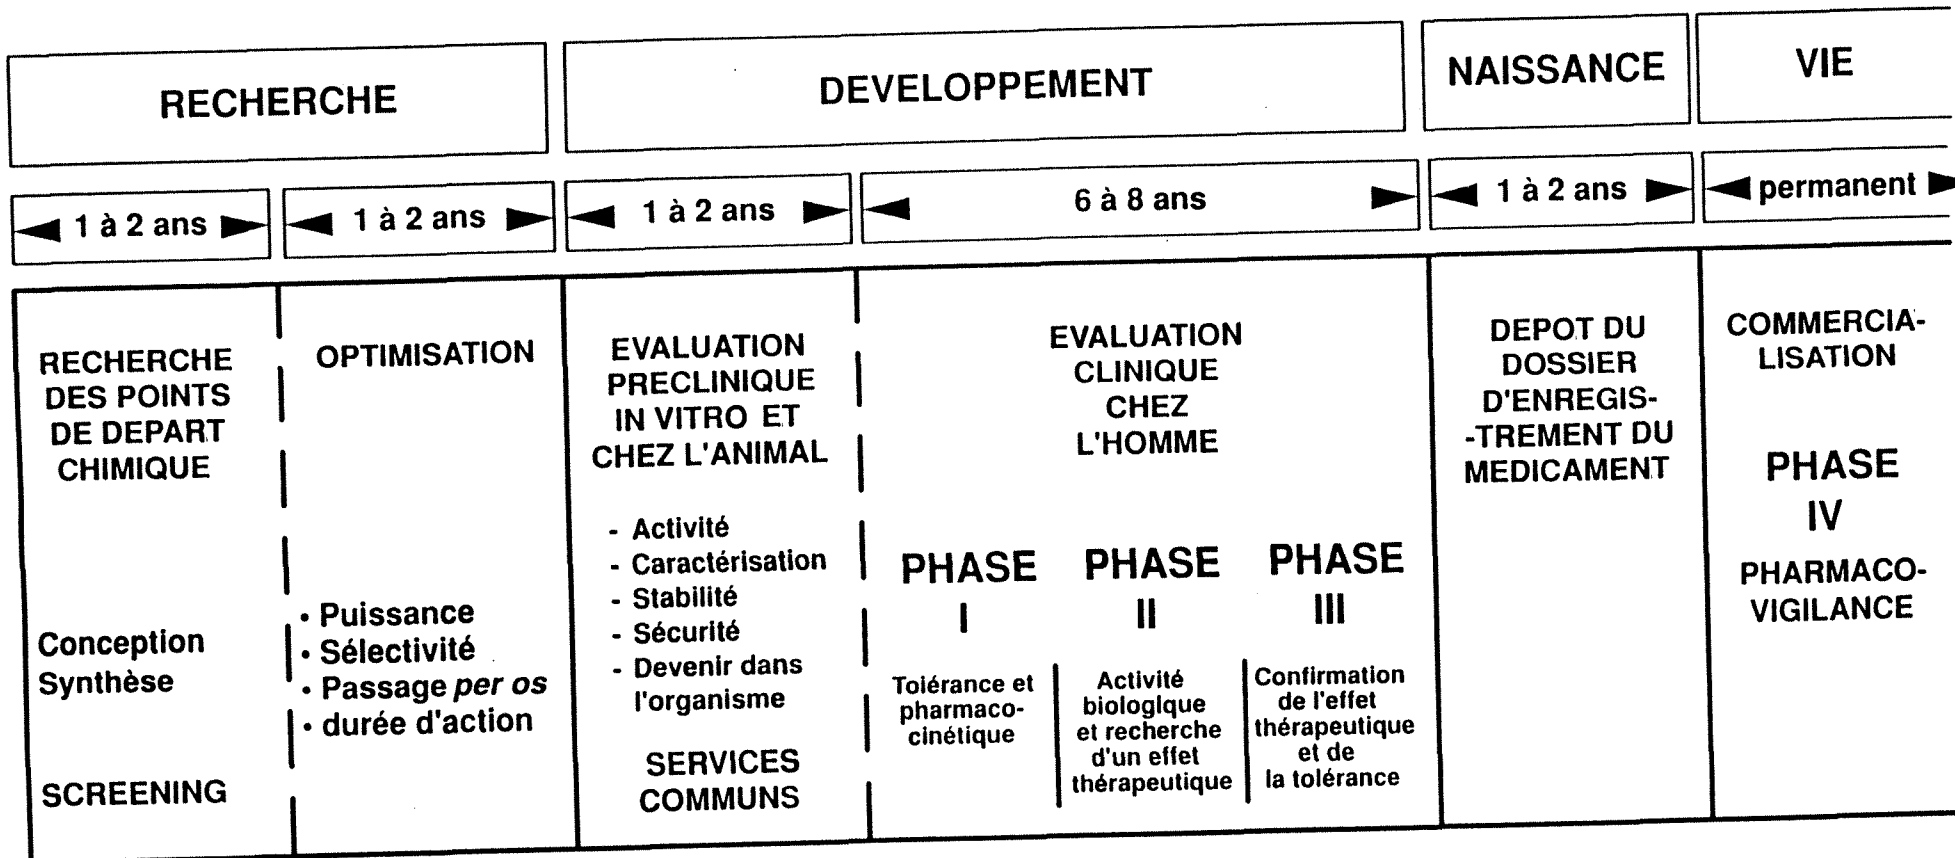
| RECHERCHE | | DEVELOPPEMENT | | NAISSANCE | VIE |
|---|---|---|---|---|---|
| ◄ 1 à 2 ans ► | ◄ 1 à 2 ans ► | ◄ 1 à 2 ans ► | ◄ 6 à 8 ans ► | ◄ 1 à 2 ans ► | ◄ permanent ► |
| RECHERCHE DES POINTS DE DEPART CHIMIQUE<br><br>Conception Synthèse<br><br>SCREENING | OPTIMISATION<br><br>• Puissance<br>• Sélectivité<br>• Passage *per os*<br>• durée d'action | EVALUATION PRECLINIQUE IN VITRO ET CHEZ L'ANIMAL<br><br>- Activité<br>- Caractérisation<br>- Stabilité<br>- Sécurité<br>- Devenir dans l'organisme<br><br>SERVICES COMMUNS | EVALUATION CLINIQUE CHEZ L'HOMME<br><br>PHASE I<br>Tolérance et pharmacocinétique<br><br>PHASE II<br>Activité biologique et recherche d'un effet thérapeutique<br><br>PHASE III<br>Confirmation de l'effet thérapeutique et de la tolérance | DEPOT DU DOSSIER D'ENREGIS--TREMENT DU MEDICAMENT | COMMERCIALISATION<br><br>PHASE IV<br><br>PHARMACOVIGILANCE |